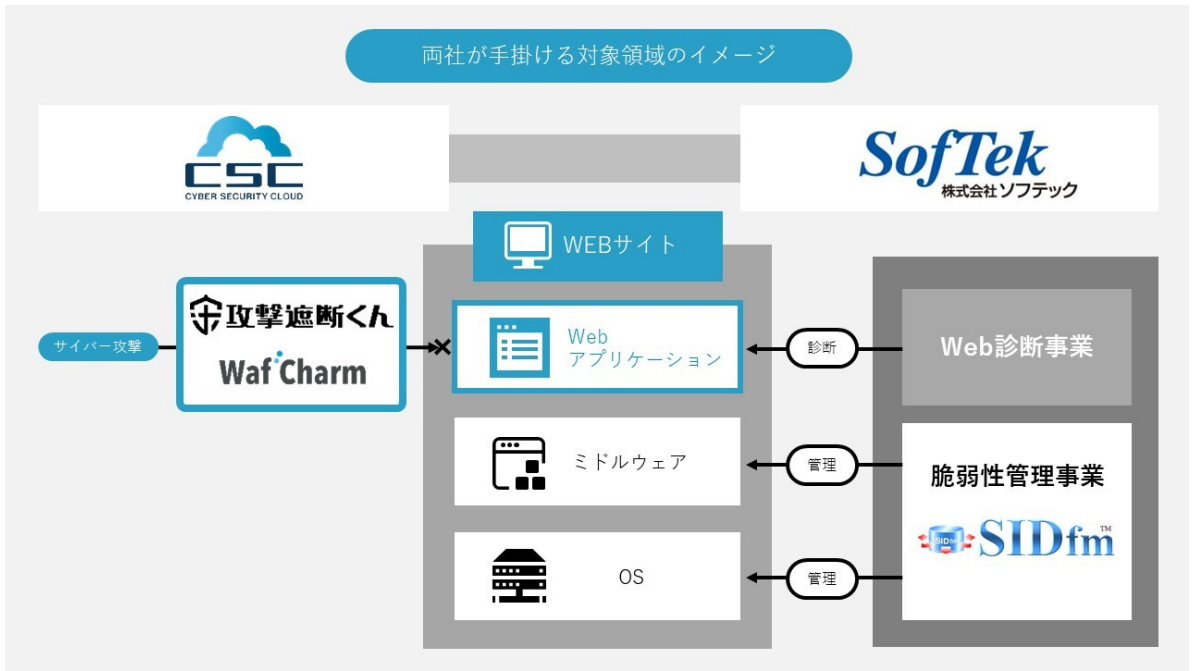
両社が手掛ける対象領域のイメージ

CSC
CYBER SECURITY CLOUD

SofTek
株式会社ソフテック

WEBサイト

サイバー攻撃

攻撃遮断くん
WafCharm

Web
アプリケーション

診断

Web診断事業

ミドルウェア

管理

脆弱性管理事業
SIDfm™

OS

管理